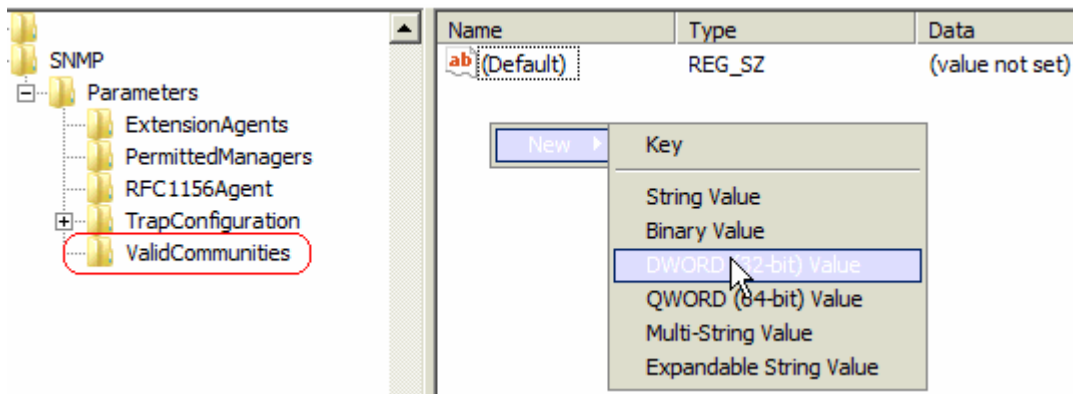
SNMP
Parameters
ExtensionAgents
PermittedManagers
RFC1156Agent
TrapConfiguration
ValidCommunities

| Name | Type | Data |
|---|---|---|
| ab (Default) | REG_SZ | (value not set) |

New
Key
String Value
Binary Value
DWORD (32-bit) Value
QWORD (64-bit) Value
Multi-String Value
Expandable String Value